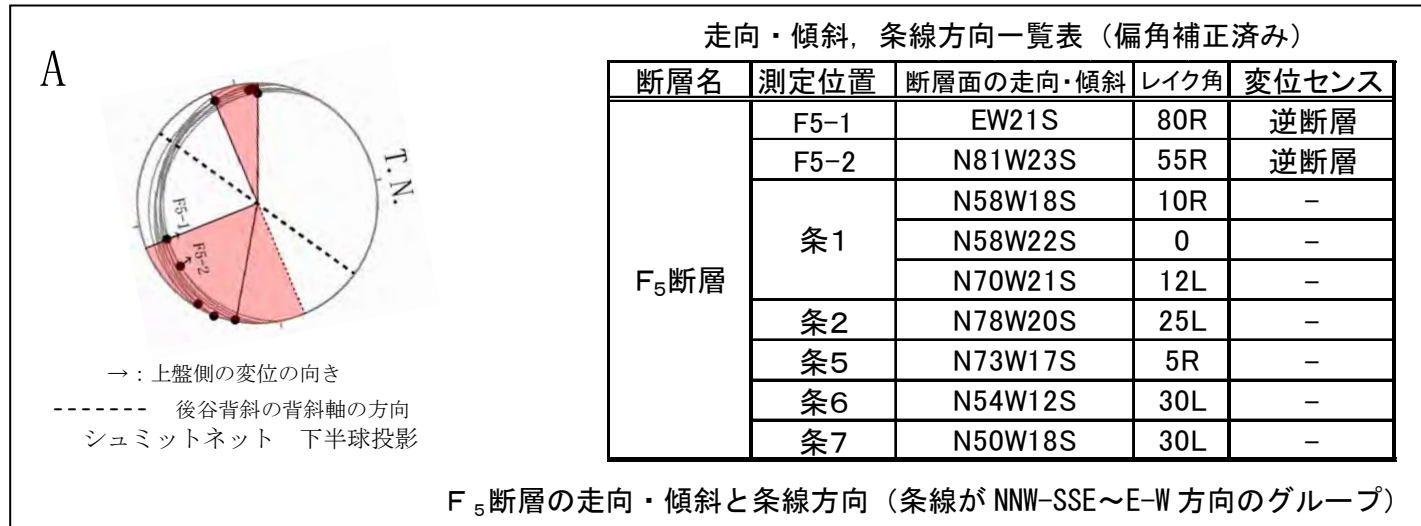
A

T.N.

F5-1

F5-2

→：上盤側の変位の向き

------- 後谷背斜の背斜軸の方向

シュミットネット 下半球投影

走向・傾斜，条線方向一覧表（偏角補正済み）

| 断層名 | 測定位置 | 断層面の走向・傾斜 | レイク角 | 変位センス |
|---|---|---|---|---|
| $F_5$断層 | F5-1 | EW21S | 80R | 逆断層 |
| | F5-2 | N81W23S | 55R | 逆断層 |
| | 条1 | N58W18S | 10R | － |
| | | N58W22S | 0 | － |
| | | N70W21S | 12L | － |
| | 条2 | N78W20S | 25L | － |
| | 条5 | N73W17S | 5R | － |
| | 条6 | N54W12S | 30L | － |
| | 条7 | N50W18S | 30L | － |

$F_5$断層の走向・傾斜と条線方向（条線が NNW-SSE～E-W 方向のグループ）